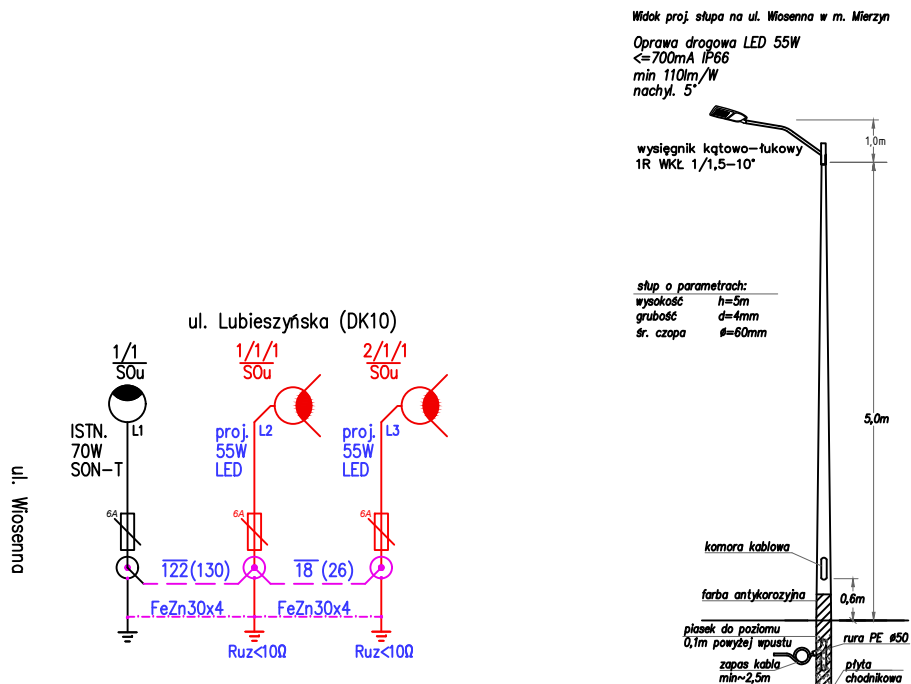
Widok proj. słupa na ul. Wiosenna w m. Mierzyn

Oprawa drogowa LED 55W
<=700mA IP66
min 110lm/W
nachyl. 5°

wysięgnik kątowo-łukowy
1R WKŁ 1/1,5-10°

1,0m

słup o parametrach:
wysokość h=5m
grubość d=4mm
śr. czopa ø=60mm

5,0m

komora kablowa

farba antykorozyjna

0,6m

piasek do poziomu
0,1m powyżej wpustu

rura PE ø50

zapas kabla
min~2,5m

płyta
chodnikowa

ul. Lubieszyńska (DK10)

ul. Wiosenna

$\frac{1/1}{SOu}$

ISTN.
70W
SON-T

L1

$\frac{1/1/1}{SOu}$

proj.
55W
LED

L2

$\frac{2/1/1}{SOu}$

proj.
55W
LED

L3

6A

6A

6A

$\overline{122}$(130)

$\overline{18}$ (26)

FeZn30x4

FeZn30x4

Ruz<10Ω

Ruz<10Ω